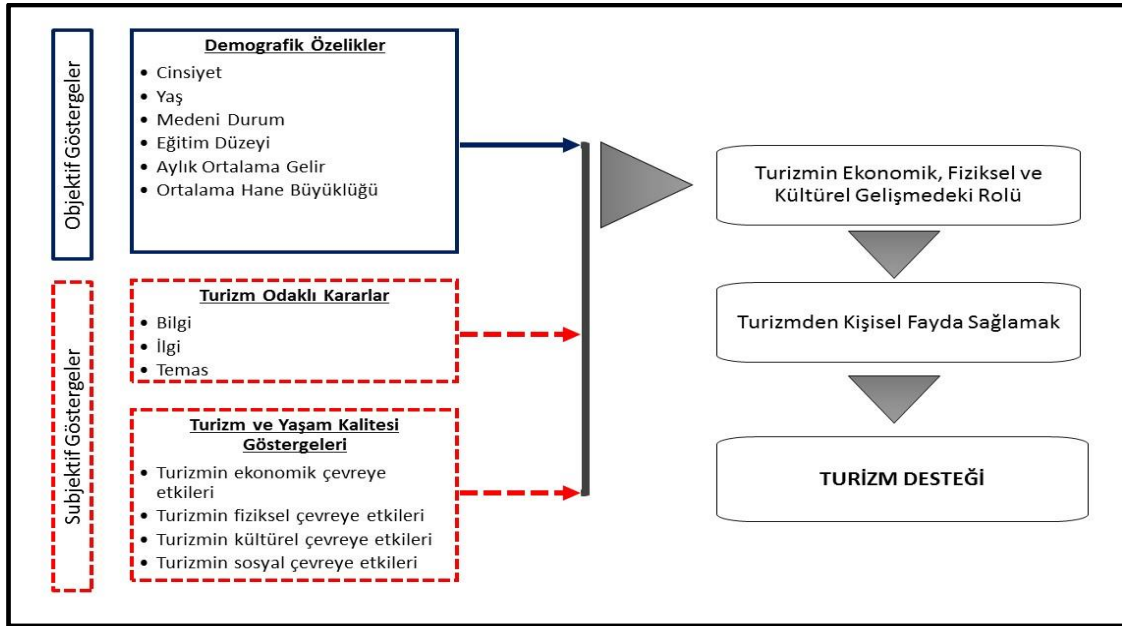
Objektif Göstergeler

Demografik Özelikler
- Cinsiyet
- Yaş
- Medeni Durum
- Eğitim Düzeyi
- Aylık Ortalama Gelir
- Ortalama Hane Büyüklüğü

Subjektif Göstergeler

Turizm Odaklı Kararlar
- Bilgi
- İlgi
- Temas

Turizm ve Yaşam Kalitesi Göstergeleri
- Turizmin ekonomik çevreye etkileri
- Turizmin fiziksel çevreye etkileri
- Turizmin kültürel çevreye etkileri
- Turizmin sosyal çevreye etkileri

Turizmin Ekonomik, Fiziksel ve Kültürel Gelişmedeki Rolü

Turizmden Kişisel Fayda Sağlamak

TURİZM DESTEĞİ